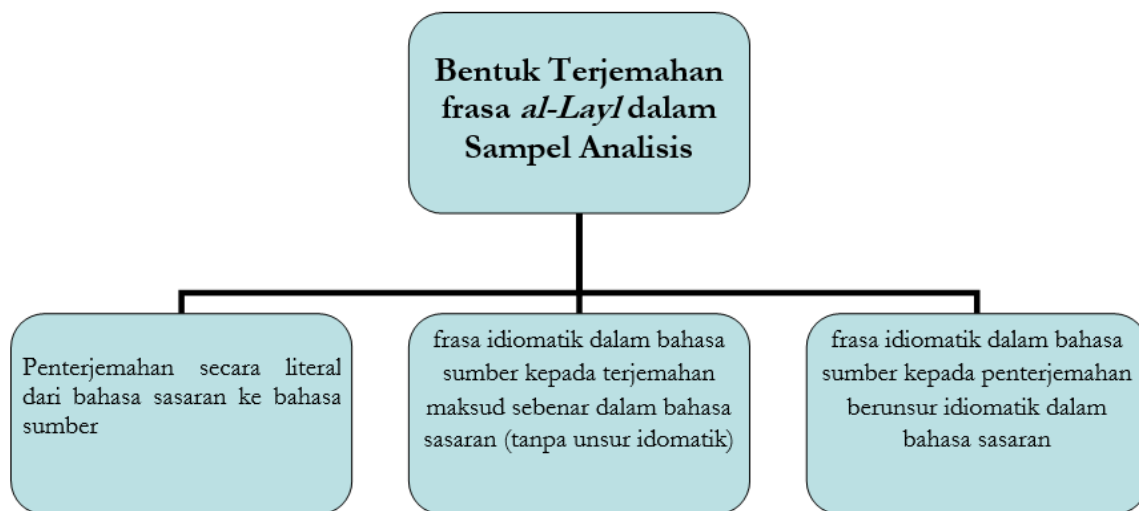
Bentuk Terjemahan frasa *al-Layl* dalam Sampel Analisis

Penterjemahan secara literal dari bahasa sasaran ke bahasa sumber

frasa idiomatik dalam bahasa sumber kepada terjemahan maksud sebenar dalam bahasa sasaran (tanpa unsur idomatik)

frasa idiomatik dalam bahasa sumber kepada penterjemahan berunsur idiomatik dalam bahasa sasaran